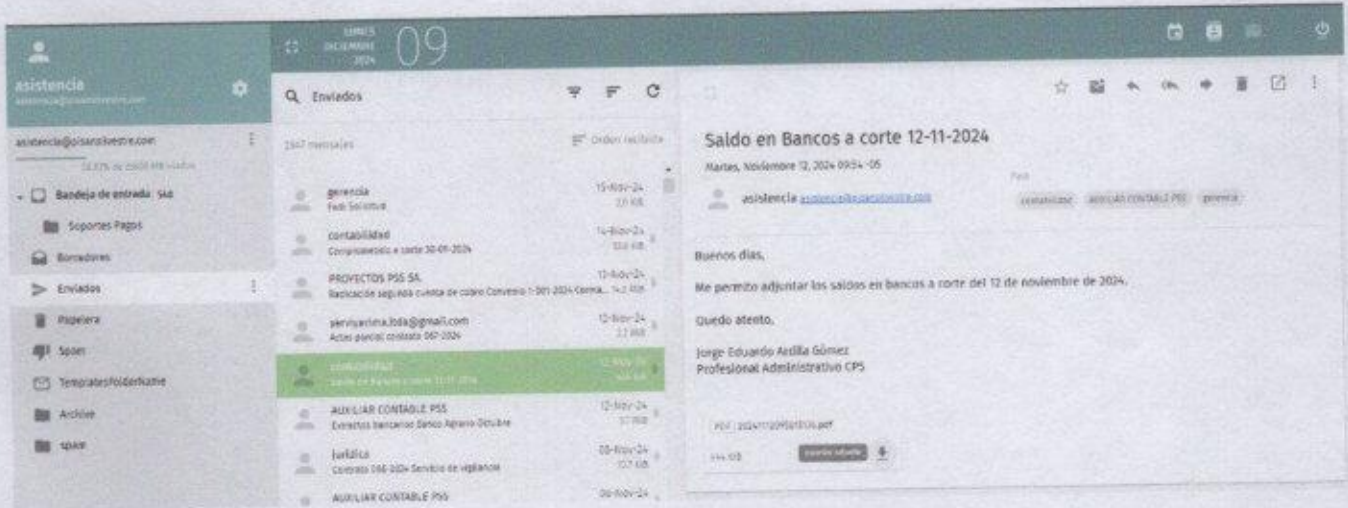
asistencia
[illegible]

LUNES
DICIEMBRE
2024
09

asistencia@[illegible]
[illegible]

Bandeja de entrada 548
Soportes Pagos
Borradores
Enviados
Papelera
Spam
TemplatesFolderName
Archive
spam

Enviados

2567 mensajes
Orden recibido

gerencia
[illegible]
15-Nov-24
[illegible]

contabilidad
Comprobante a corte 30-09-2024
14-Nov-24
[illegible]

PROYECTOS PSS SA.
Radicación segunda cuenta de cobro Convenio 1-001-2024 Corma...
13-Nov-24
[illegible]

serviyarima.ltda@gmail.com
Actas parcial contrato 067-2024
12-Nov-24
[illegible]

contabilidad
Saldo en Bancos a corte 12-11-2024
12-Nov-24
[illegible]

AUXILIAR CONTABLE PSS
Extractos bancarios Banco Agrario Octubre
12-Nov-24
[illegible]

Juridica
Contrato 066-2024 Servicio de vigilancia
08-Nov-24
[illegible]

AUXILIAR CONTABLE PSS
06-Nov-24

Saldo en Bancos a corte 12-11-2024
Martes, Noviembre 12, 2024 09:54 -05

asistencia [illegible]
Para
contabilidad AUXILIAR CONTABLE PSS gerencia

Buenos días,

Me permito adjuntar los saldos en bancos a corte del 12 de noviembre de 2024.

Quedo atento,

Jorge Eduardo Ardila Gómez
Profesional Administrativo CPS

PDF 20241112095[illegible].pdf
144 KB
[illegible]